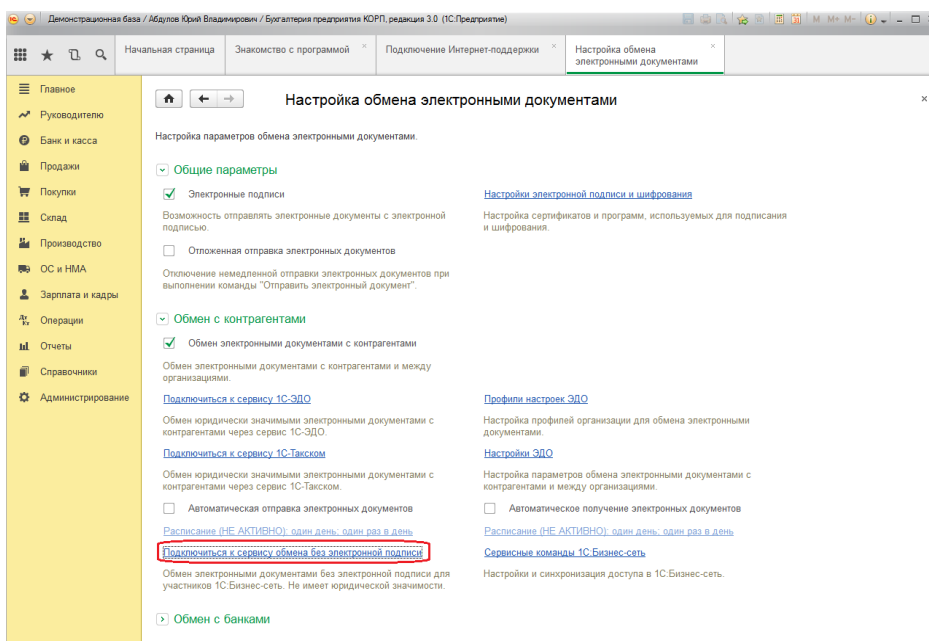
Демонстрационная база / Абдулов Юрий Владимирович / Бухгалтерия предприятия КОРП, редакция 3.0 (1С:Предприятие)

M M+ M-

Начальная страница | Знакомство с программой | Подключение Интернет-поддержки | Настройка обмена электронными документами

Главное
Руководителю
Банк и касса
Продажи
Покупки
Склад
Производство
ОС и НМА
Зарплата и кадры
Операции
Отчеты
Справочники
Администрирование

Настройка обмена электронными документами

Настройка параметров обмена электронными документами.

Общие параметры

Электронные подписи

Возможность отправлять электронные документы с электронной подписью.

Настройки электронной подписи и шифрования

Настройка сертификатов и программ, используемых для подписания и шифрования.

Отложенная отправка электронных документов

Отключение немедленной отправки электронных документов при выполнении команды "Отправить электронный документ".

Обмен с контрагентами

Обмен электронными документами с контрагентами

Обмен электронными документами с контрагентами и между организациями.

Подключиться к сервису 1С-ЭДО

Обмен юридически значимыми электронными документами с контрагентами через сервис 1С-ЭДО.

Профили настроек ЭДО

Настройка профилей организации для обмена электронными документами.

Подключиться к сервису 1С-Такском

Обмен юридически значимыми электронными документами с контрагентами через сервис 1С-Такском.

Настройки ЭДО

Настройка параметров обмена электронными документами с контрагентами и между организациями.

Автоматическая отправка электронных документов

Расписание (НЕ АКТИВНО): один день; один раз в день

Автоматическое получение электронных документов

Расписание (НЕ АКТИВНО): один день; один раз в день

Подключиться к сервису обмена без электронной подписи

Обмен электронными документами без электронной подписи для участников 1С:Бизнес-сеть. Не имеет юридической значимости.

Сервисные команды 1С:Бизнес-сеть

Настройки и синхронизация доступа в 1С:Бизнес-сеть.

Обмен с банками